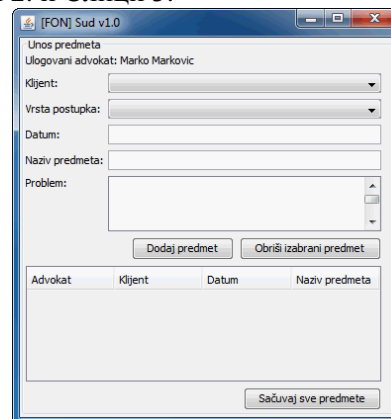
[FON] Sud v1.0

Unos predmeta
Ulogovani advokat: Marko Markovic

Klijent:
Vrsta postupka:
Datum:
Naziv predmeta:
Problem:

Dodaj predmet
Obriši izabrani predmet

| Advokat | Klijent | Datum | Naziv predmeta |
|---|---|---|---|

Sačuvaj sve predmete